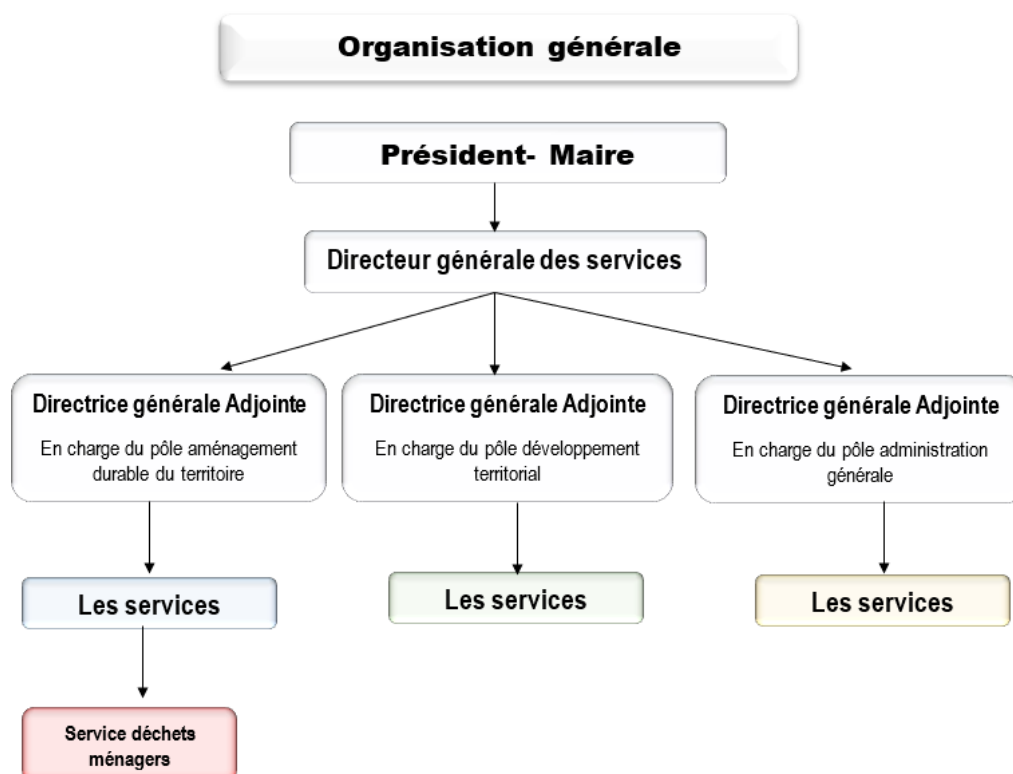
Organisation générale

Président- Maire

Directeur générale des services

Directrice générale Adjointe

En charge du pôle aménagement durable du territoire

Directrice générale Adjointe

En charge du pôle développement territorial

Directrice générale Adjointe

En charge du pôle administration générale

Les services

Les services

Les services

Service déchets ménagers